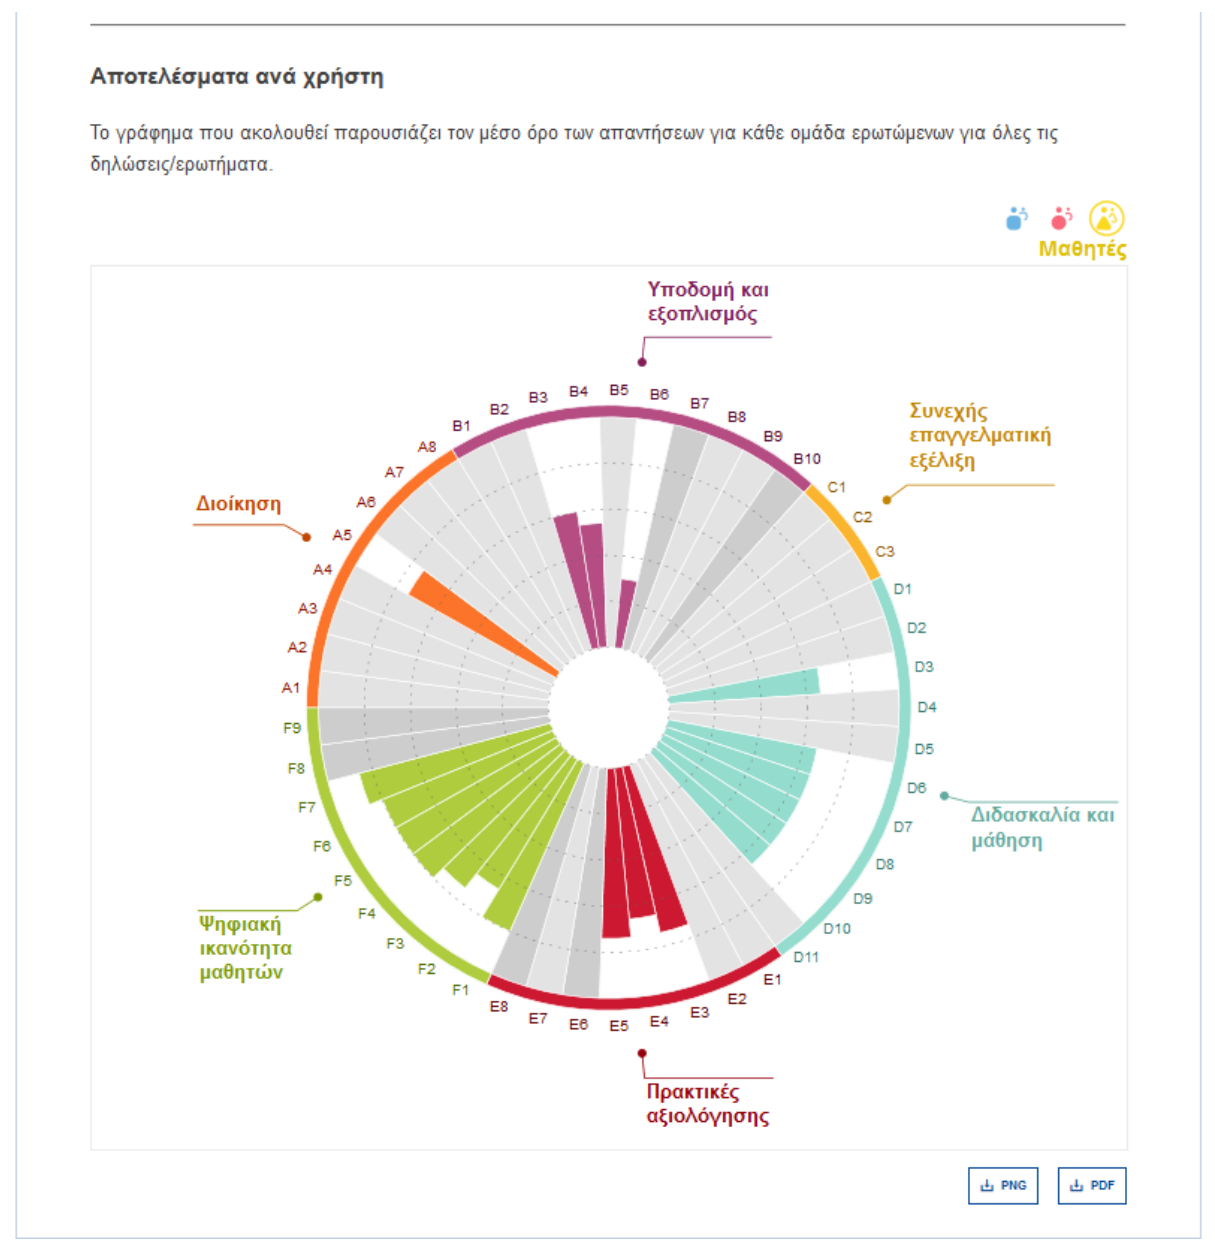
Αποτελέσματα ανά χρήστη

Το γράφημα που ακολουθεί παρουσιάζει τον μέσο όρο των απαντήσεων για κάθε ομάδα ερωτώμενων για όλες τις δηλώσεις/ερωτήματα.

Μαθητές

Υποδομή και εξοπλισμός

Συνεχής επαγγελματική εξέλιξη

Διοίκηση

Διδασκαλία και μάθηση

Ψηφιακή ικανότητα μαθητών

Πρακτικές αξιολόγησης

B1 B2 B3 B4 B5 B6 B7 B8 B9 B10 C1 C2 C3 D1 D2 D3 D4 D5 D6 D7 D8 D9 D10 D11 E1 E2 E3 E4 E5 E6 E7 E8 F1 F2 F3 F4 F5 F6 F7 F8 F9 A1 A2 A3 A4 A5 A6 A7 A8

PNG PDF